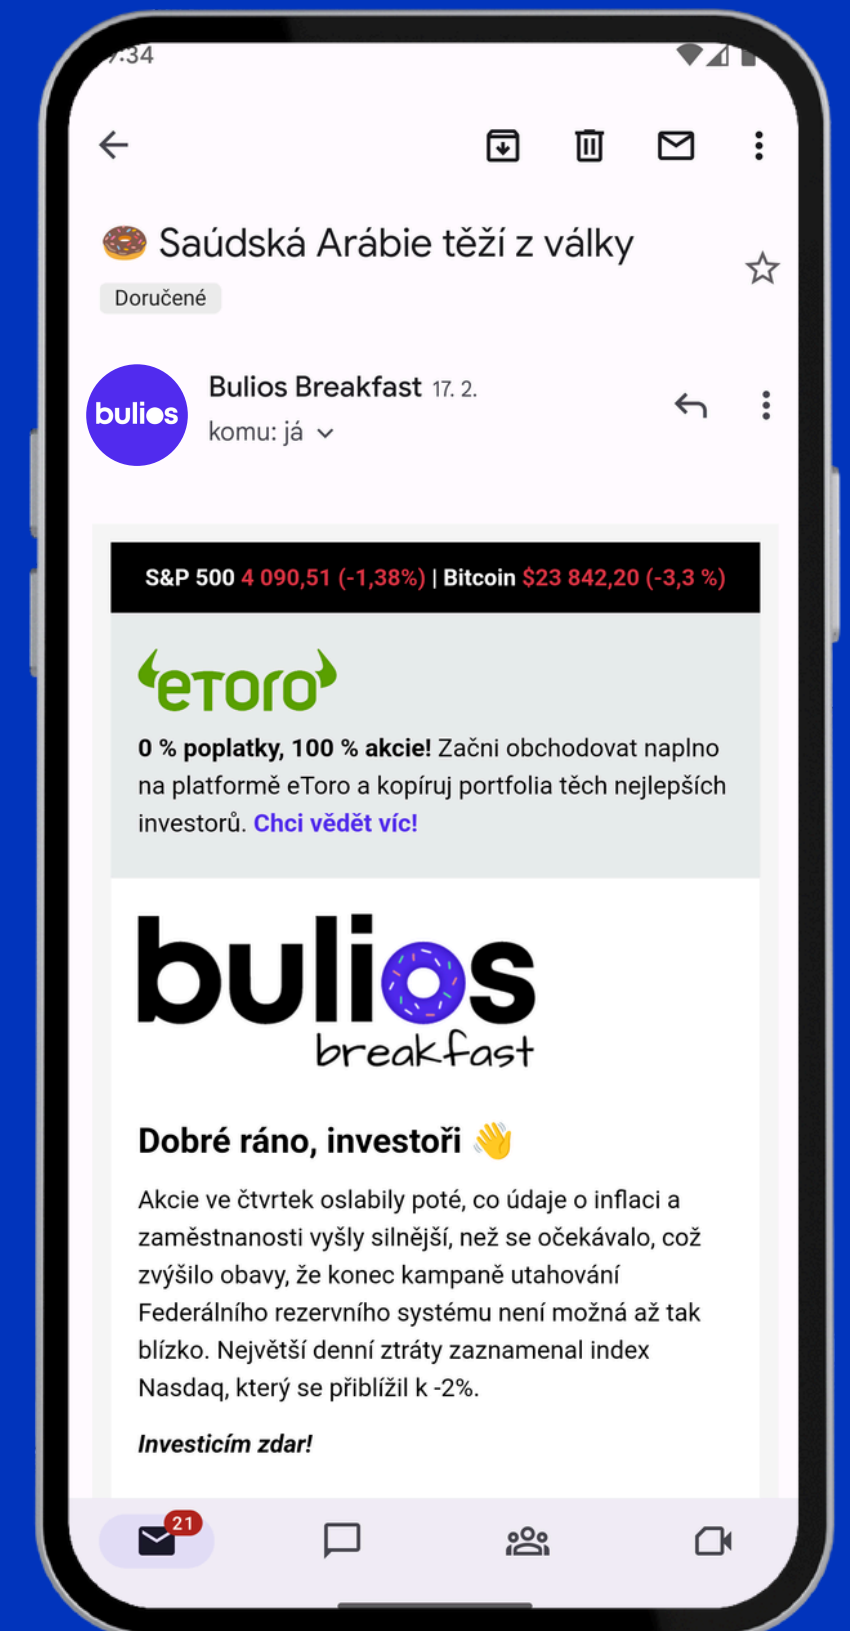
:34

🍩 Saúdská Arábie těží z války

Doručené

bulios

Bulios Breakfast 17. 2.
komu: já

S&P 500 4 090,51 (-1,38%) | Bitcoin $23 842,20 (-3,3 %)

eToro

**0 % poplatky, 100 % akcie!** Začni obchodovat naplno na platformě eToro a kopíruj portfolia těch nejlepších investorů. Chci vědět víc!

bulios breakfast

**Dobré ráno, investoři** 👋

Akcie ve čtvrtek oslabily poté, co údaje o inflaci a zaměstnanosti vyšly silnější, než se očekávalo, což zvýšilo obavy, že konec kampaně utahování Federálního rezervního systému není možná až tak blízko. Největší denní ztráty zaznamenal index Nasdaq, který se přiblížil k -2%.

*Investicím zdar!*

21